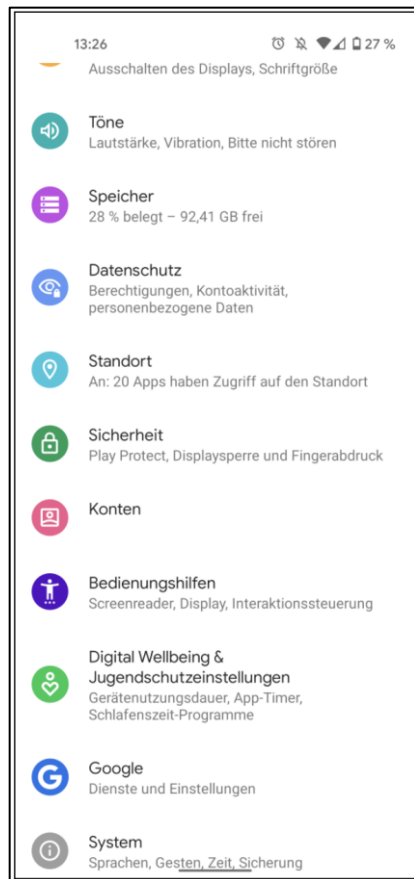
13:26 27 %

Ausschalten des Displays, Schriftgröße

Töne
Lautstärke, Vibration, Bitte nicht stören

Speicher
28 % belegt – 92,41 GB frei

Datenschutz
Berechtigungen, Kontoaktivität, personenbezogene Daten

Standort
An: 20 Apps haben Zugriff auf den Standort

Sicherheit
Play Protect, Displaysperre und Fingerabdruck

Konten

Bedienungshilfen
Screenreader, Display, Interaktionssteuerung

Digital Wellbeing & Jugendschutzeinstellungen
Gerätenutzungsdauer, App-Timer, Schlafenszeit-Programme

Google
Dienste und Einstellungen

System
Sprachen, Gesten, Zeit, Sicherung